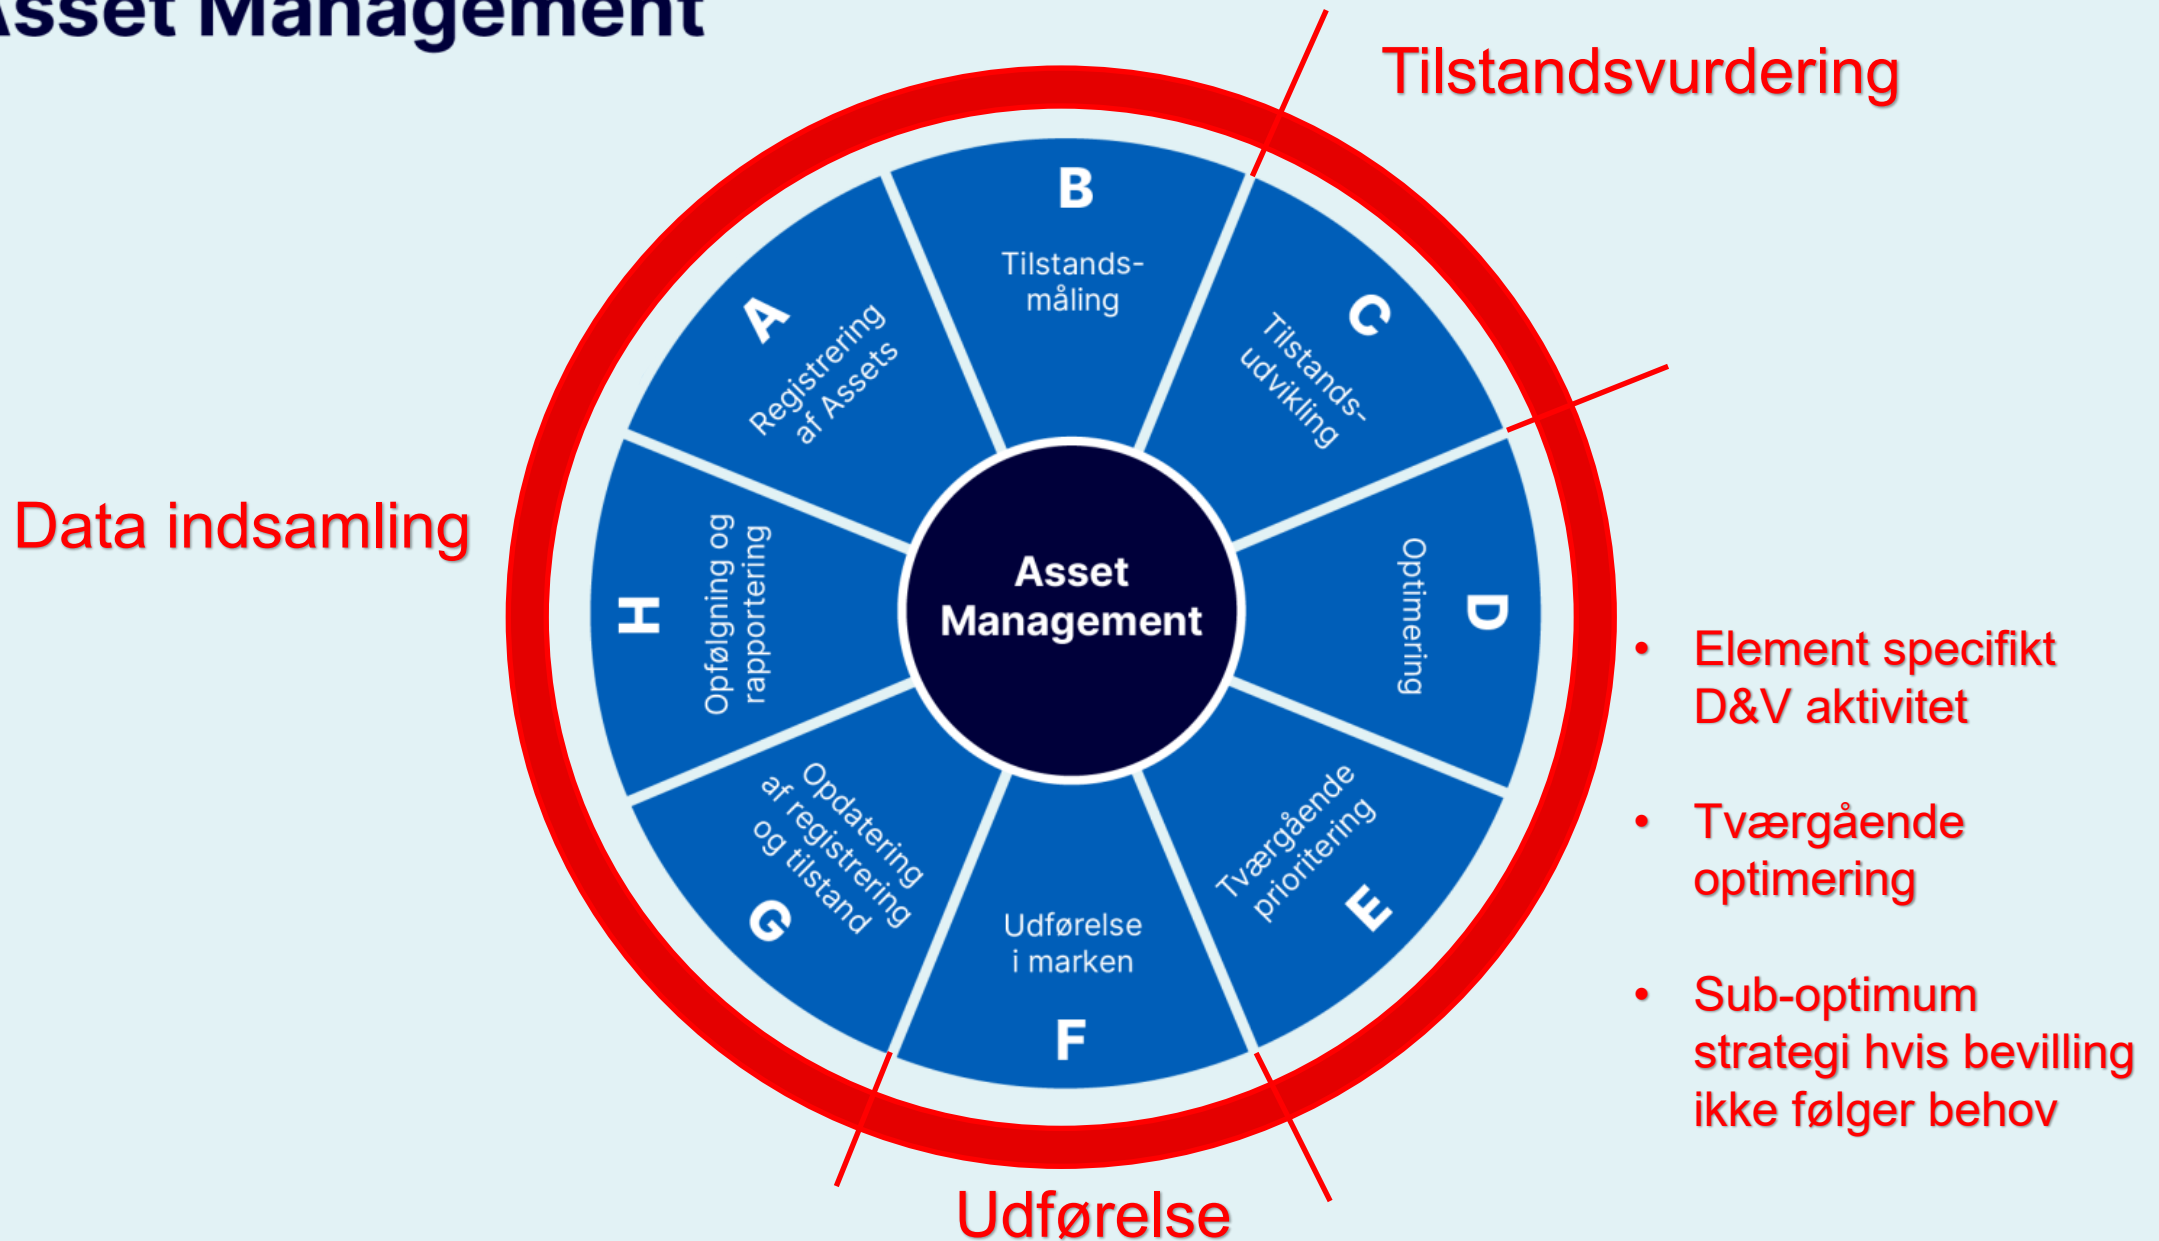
Asset Management

Tilstandsvurdering

Data indsamling

A
Registrering af Assets

B
Tilstands-måling

C
Tilstands-udvikling

D
Optimering

E
Tværgående prioritering

F
Udførelse i marken

G
Opdatering af registrering og tilstand

H
Opfølgning og rapportering

Asset Management

- Element specifikt D&V aktivitet
- Tværgående optimering
- Sub-optimum strategi hvis bevilling ikke følger behov

Udførelse